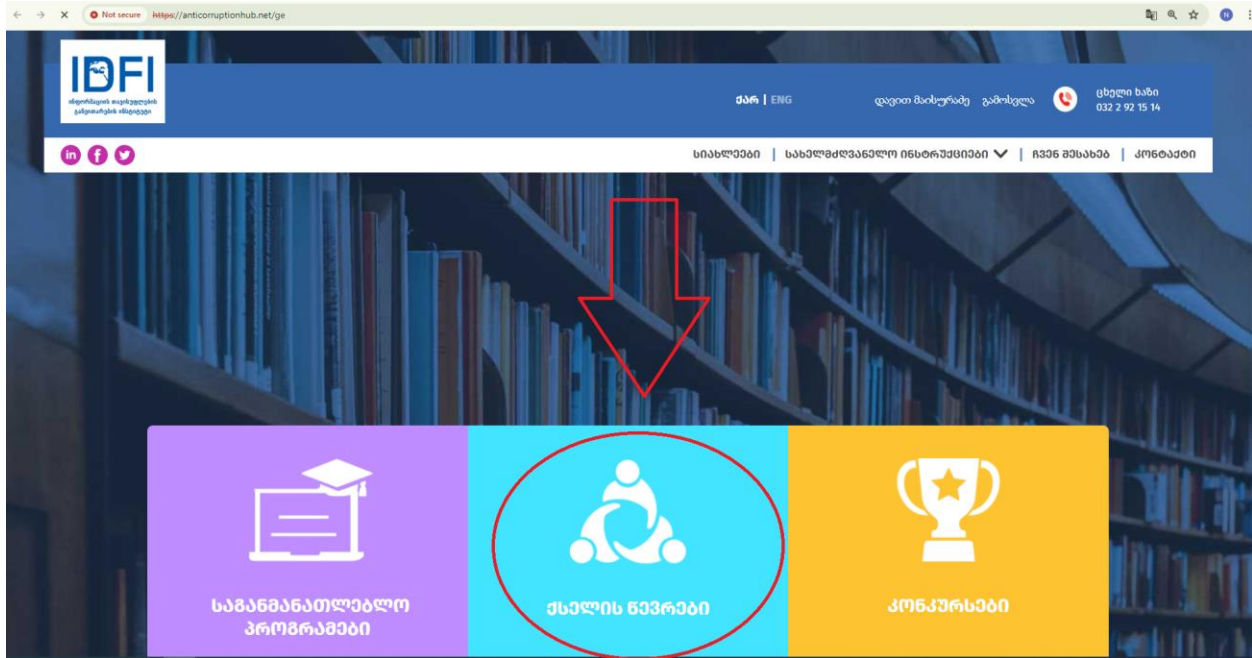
Not secure https://anticorruptionhub.net/ge

IDFI
ინფორმაციის თავისუფლების განვითარების ინსტიტუტი

ქარ | ENG

დავით მაისურაძე გამოსვლა

ცხელი ხაზი
032 2 92 15 14

სიახლეები | სახელმძღვანელო ინსტრუქციები | ჩვენ შესახებ | კონტაქტი

საგანმანათლებლო პროგრამები

ქსელის წევრები

კონკურსები